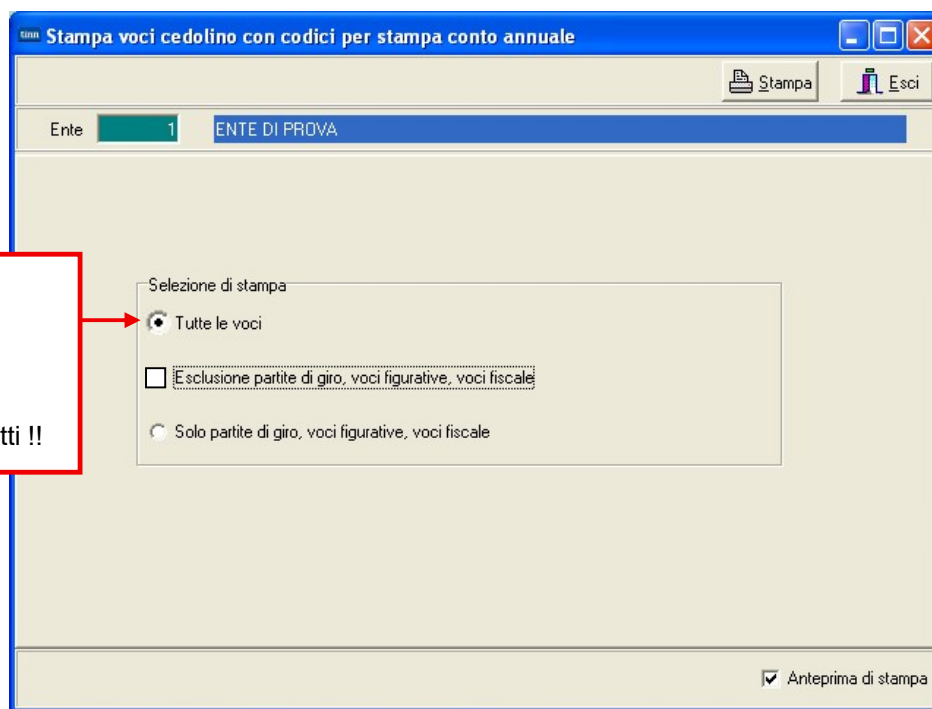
Stampa voci cedolino con codici per stampa conto annuale

Stampa
Esci

Ente 1 ENTE DI PROVA

tti !!

Selezione di stampa

Tutte le voci

Esclusione partite di giro, voci figurative, voci fiscale

Solo partite di giro, voci figurative, voci fiscale

Anteprima di stampa